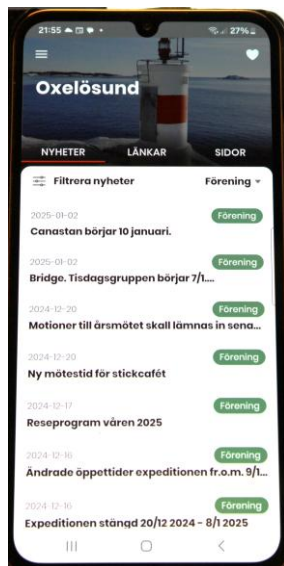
21:55 27%

Oxelösund

NYHETER
LÄNKAR
SIDOR

Filtrera nyheter
Förening

2025-01-02
Förening
Canastan börjar 10 januari.

2025-01-02
Förening
Bridge. Tisdagsgruppen börjar 7/1...

2024-12-20
Förening
Motioner till årsmötet skall lämnas in sena...

2024-12-20
Förening
Ny mötestid för stickcafét

2024-12-17
Förening
Reseprogram våren 2025

2024-12-16
Förening
Ändrade öppettider expeditionen fr.o.m. 9/1...

2024-12-16
Förening
Expeditionen stängd 20/12 2024 - 8/1 2025